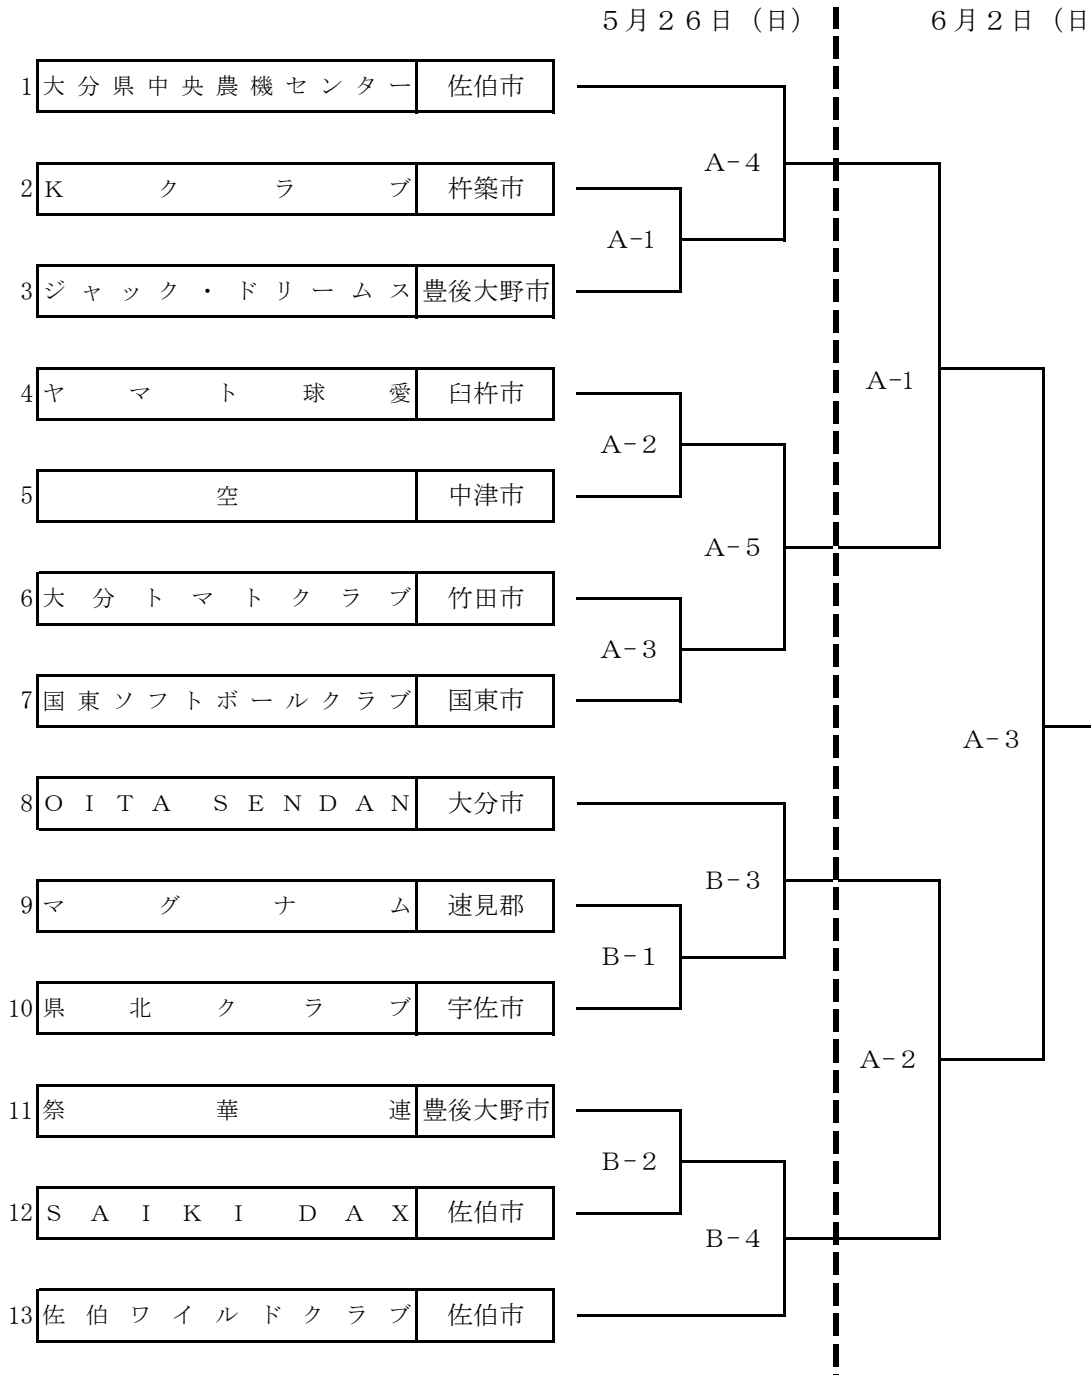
５月２６日（日）

６月２日（日

| | | |
|---|---|---|
| 1 | 大分県中央農機センター | 佐伯市 |
| 2 | K　クラブ | 杵築市 |
| 3 | ジャック・ドリームス | 豊後大野市 |
| 4 | ヤマト球愛 | 臼杵市 |
| 5 | 空 | 中津市 |
| 6 | 大分トマトクラブ | 竹田市 |
| 7 | 国東ソフトボールクラブ | 国東市 |
| 8 | OITA SENDAN | 大分市 |
| 9 | マグナム | 速見郡 |
| 10 | 県北クラブ | 宇佐市 |
| 11 | 祭華連 | 豊後大野市 |
| 12 | SAIKI DAX | 佐伯市 |
| 13 | 佐伯ワイルドクラブ | 佐伯市 |

A-4
A-1
A-2
A-5
A-3
B-3
B-1
B-2
B-4

A-1
A-3
A-2